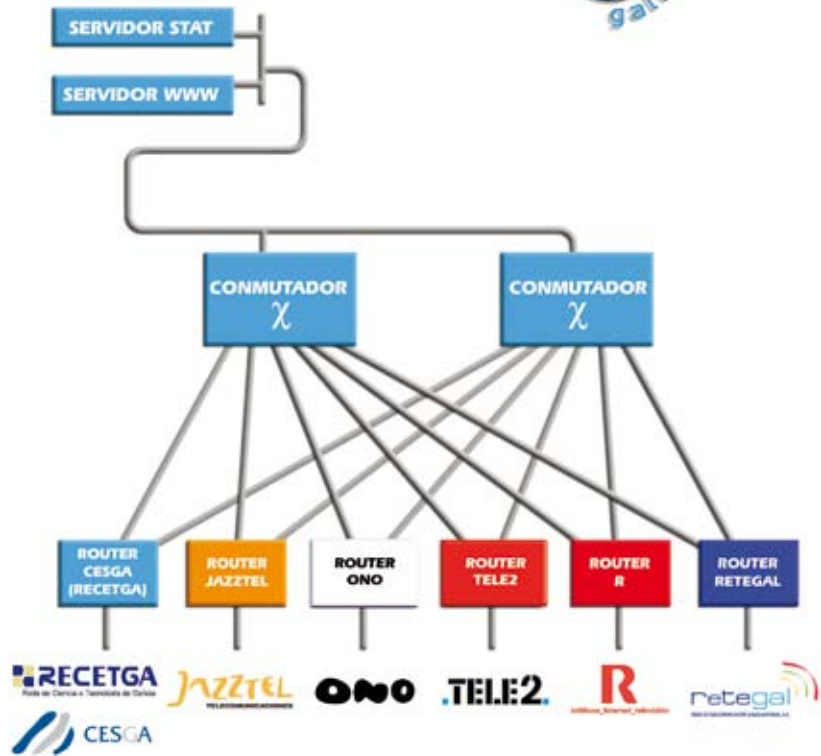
gal

SERVIDOR STAT

SERVIDOR WWW

CONMUTADOR
$\chi$

CONMUTADOR
$\chi$

ROUTER CESGA (RECETGA)

ROUTER JAZZTEL

ROUTER ONO

ROUTER TELE2

ROUTER R

ROUTER RETEGAL

RECETGA
Rede de Ciencia e Tecnoloxía de Galicia

JAZZTEL
TELECOMUNICACIONES

ONO

TELE2.

R
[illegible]

retegal
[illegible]

CESGA